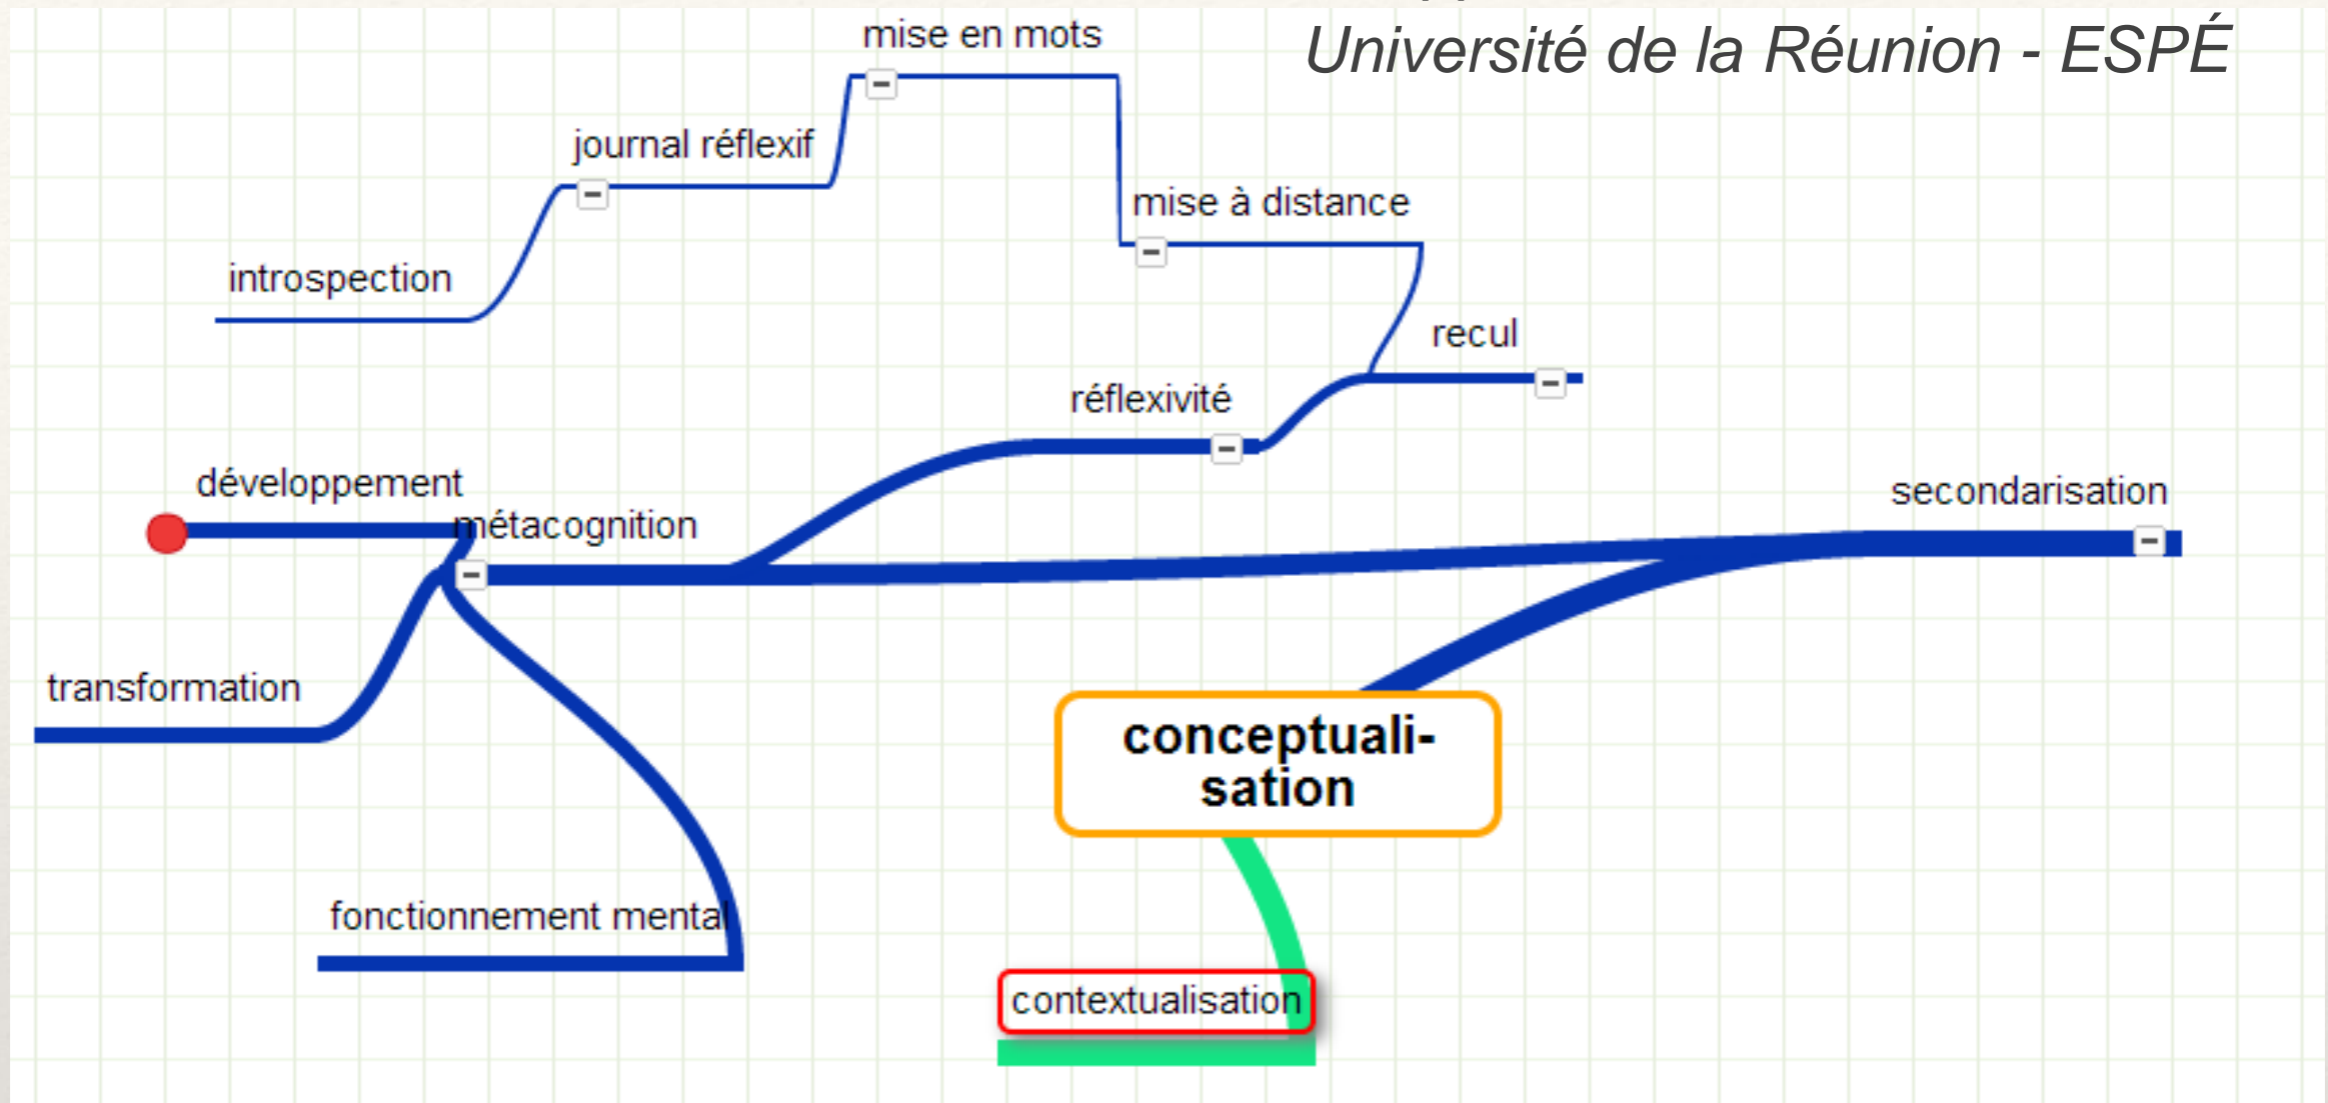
Université de la Réunion - ESPÉ

mise en mots

journal réflexif

mise à distance

introspection

recul

réflexivité

développement

métacognition

secondarisation

transformation

conceptualisation

fonctionnement mental

contextualisation